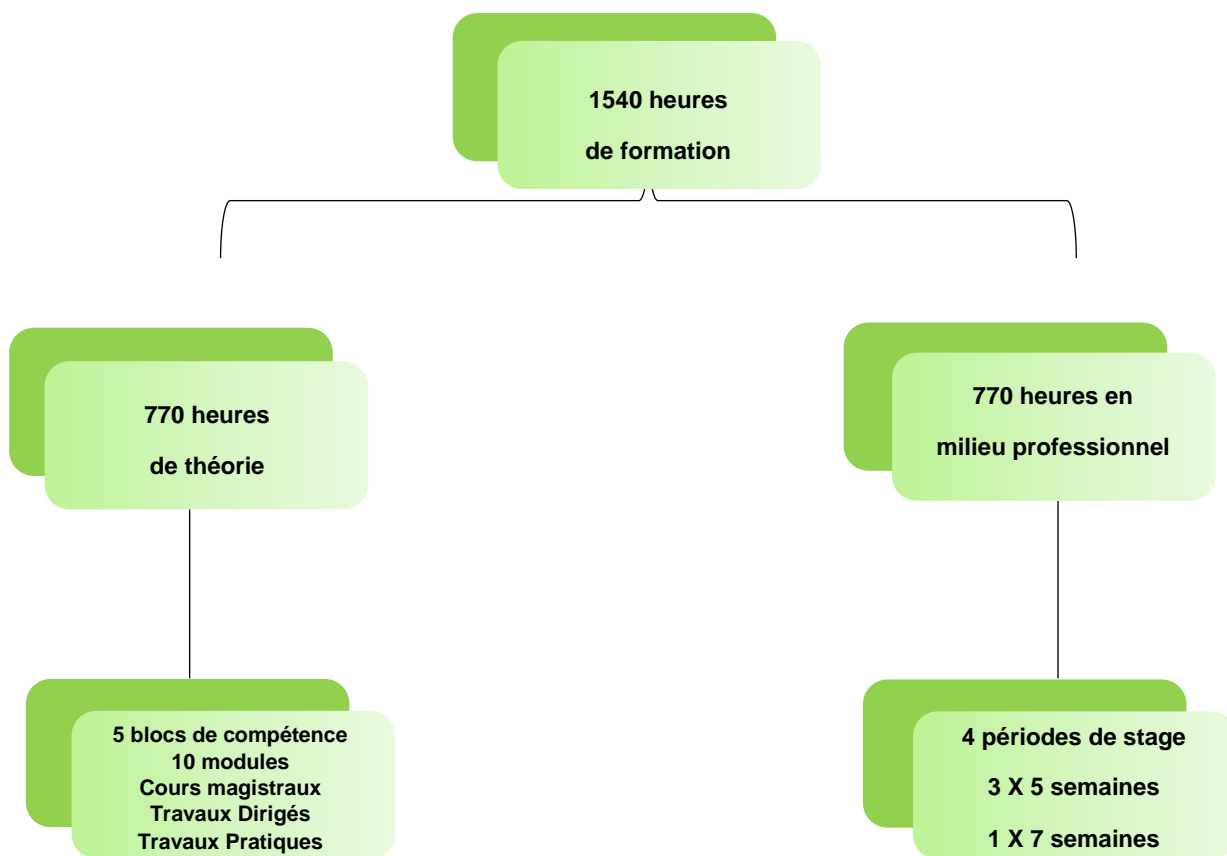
1540 heures
de formation

770 heures
de théorie

770 heures en
milieu professionnel

5 blocs de compétence
10 modules
Cours magistraux
Travaux Dirigés
Travaux Pratiques

4 périodes de stage
3 X 5 semaines
1 X 7 semaines